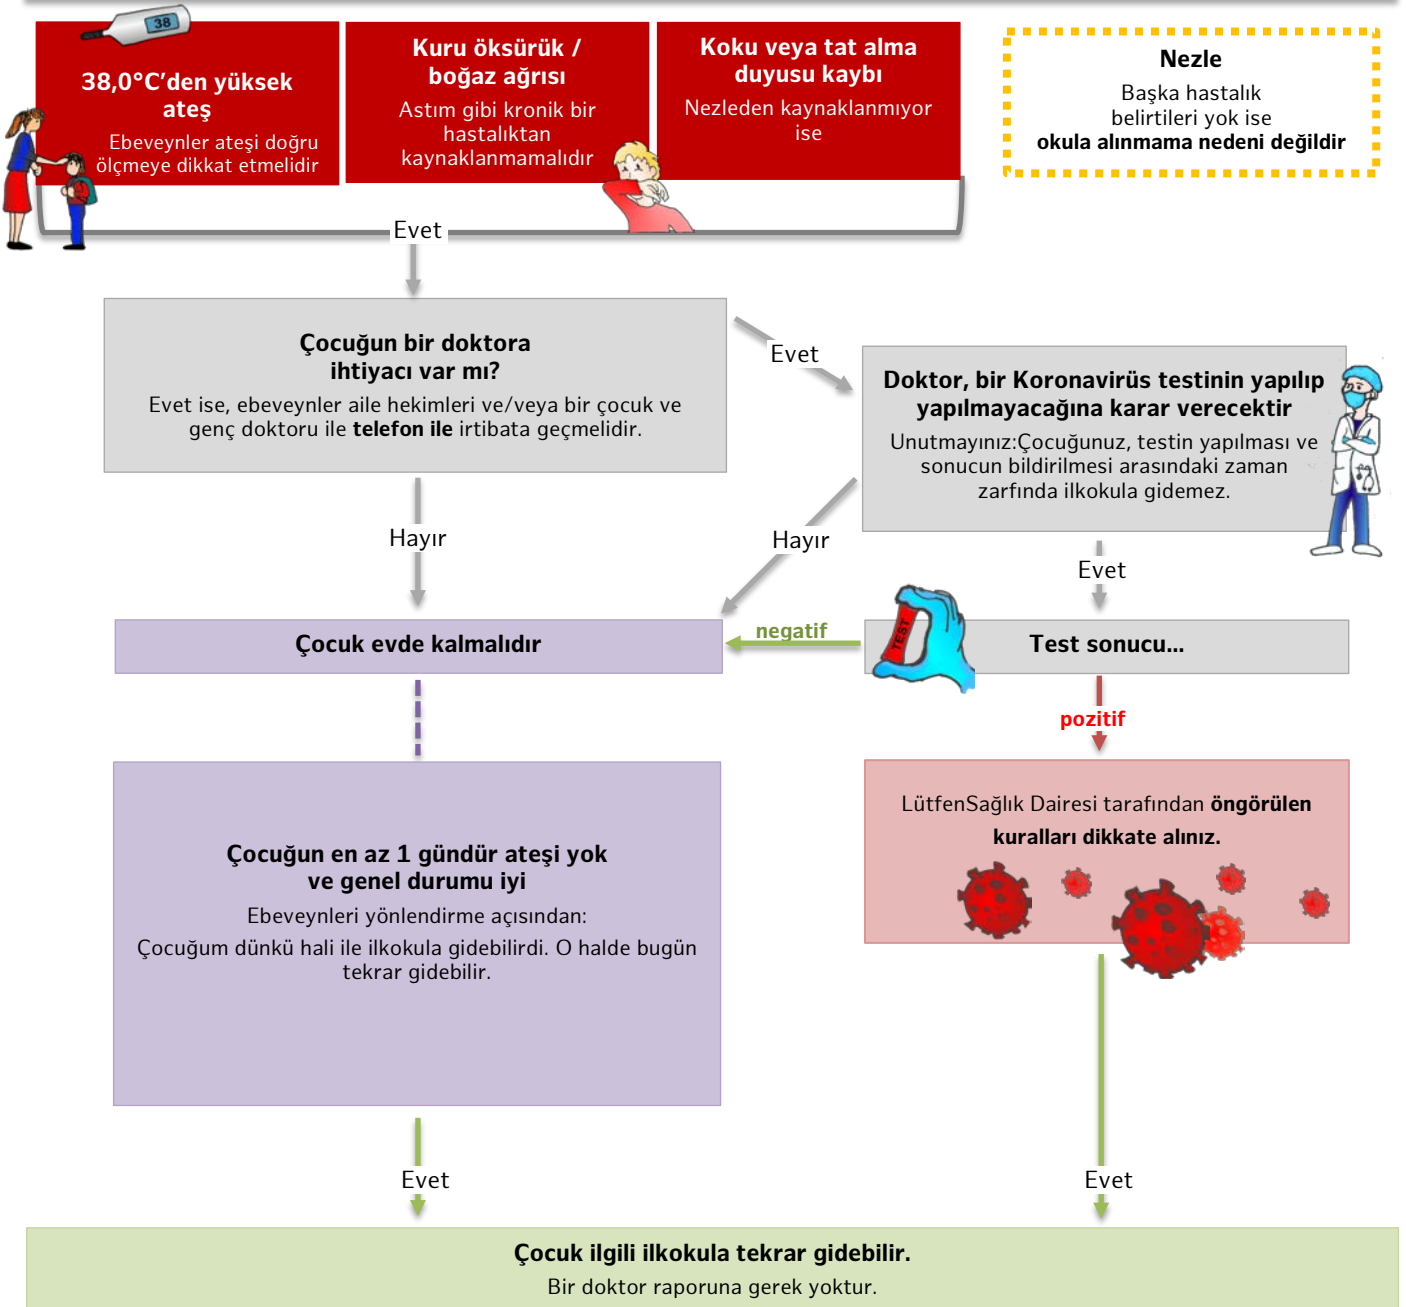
38

38,0°C'den yüksek ateş

Ebeveynler ateşi doğru ölçmeye dikkat etmelidir

Kuru öksürük / boğaz ağrısı

Astım gibi kronik bir hastalıktan kaynaklanmamalıdır

Koku veya tat alma duyusu kaybı

Nezleden kaynaklanmıyor ise

Nezle

Başka hastalık belirtileri yok ise

**okula alınmama nedeni değildir**

Evet

Çocuğun bir doktora ihtiyacı var mı?

Evet ise, ebeveynler aile hekimleri ve/veya bir çocuk ve genç doktoru ile **telefon ile** irtibata geçmelidir.

Evet

Doktor, bir Koronavirüs testinin yapılıp yapılmayacağına karar verecektir

Unutmayınız:Çocuğunuz, testin yapılması ve sonucun bildirilmesi arasındaki zaman zarfında ilkokula gidemez.

Hayır

Hayır

Evet

Çocuk evde kalmalıdır

negatif

TEST

Test sonucu...

pozitif

LütfenSağlık Dairesi tarafından **öngörülen kuralları dikkate alınız.**

Çocuğun en az 1 gündür ateşi yok ve genel durumu iyi

Ebeveynleri yönlendirme açısından:

Çocuğum dünkü hali ile ilkokula gidebilirdi. O halde bugün tekrar gidebilir.

Evet

Evet

Çocuk ilgili ilkokula tekrar gidebilir.

Bir doktor raporuna gerek yoktur.